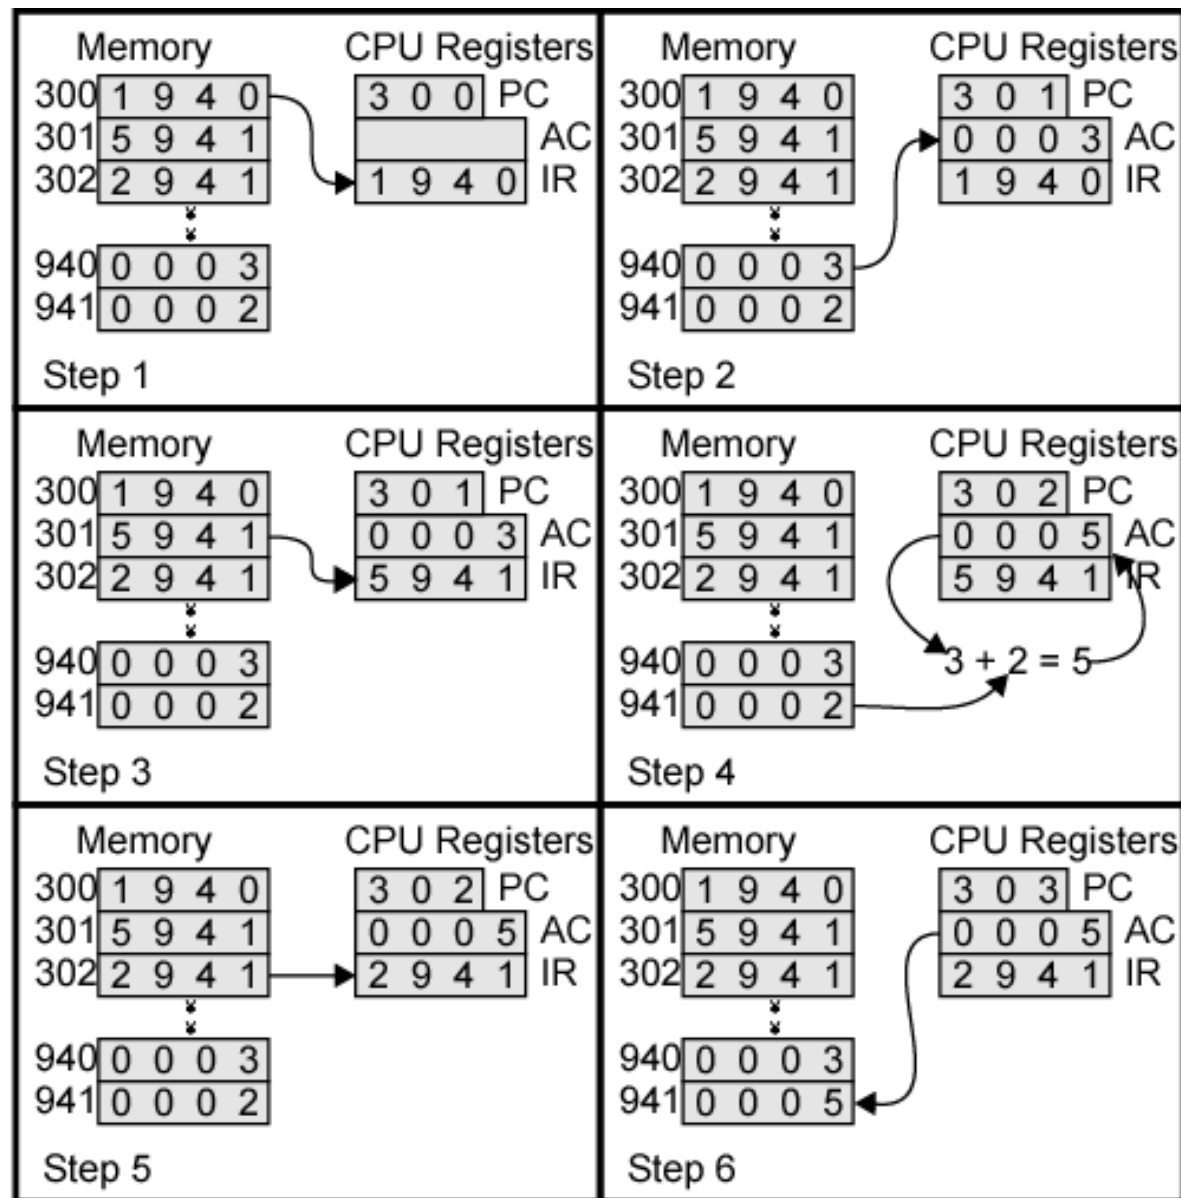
Memory
300 1 9 4 0
301 5 9 4 1
302 2 9 4 1
940 0 0 0 3
941 0 0 0 2

CPU Registers
3 0 0 PC
AC
1 9 4 0 IR

Step 1

Memory
300 1 9 4 0
301 5 9 4 1
302 2 9 4 1
940 0 0 0 3
941 0 0 0 2

CPU Registers
3 0 1 PC
0 0 0 3 AC
1 9 4 0 IR

Step 2

Memory
300 1 9 4 0
301 5 9 4 1
302 2 9 4 1
940 0 0 0 3
941 0 0 0 2

CPU Registers
3 0 1 PC
0 0 0 3 AC
5 9 4 1 IR

Step 3

Memory
300 1 9 4 0
301 5 9 4 1
302 2 9 4 1
940 0 0 0 3
941 0 0 0 2

CPU Registers
3 0 2 PC
0 0 0 5 AC
5 9 4 1 IR

3 + 2 = 5

Step 4

Memory
300 1 9 4 0
301 5 9 4 1
302 2 9 4 1
940 0 0 0 3
941 0 0 0 2

CPU Registers
3 0 2 PC
0 0 0 5 AC
2 9 4 1 IR

Step 5

Memory
300 1 9 4 0
301 5 9 4 1
302 2 9 4 1
940 0 0 0 3
941 0 0 0 5

CPU Registers
3 0 3 PC
0 0 0 5 AC
2 9 4 1 IR

Step 6